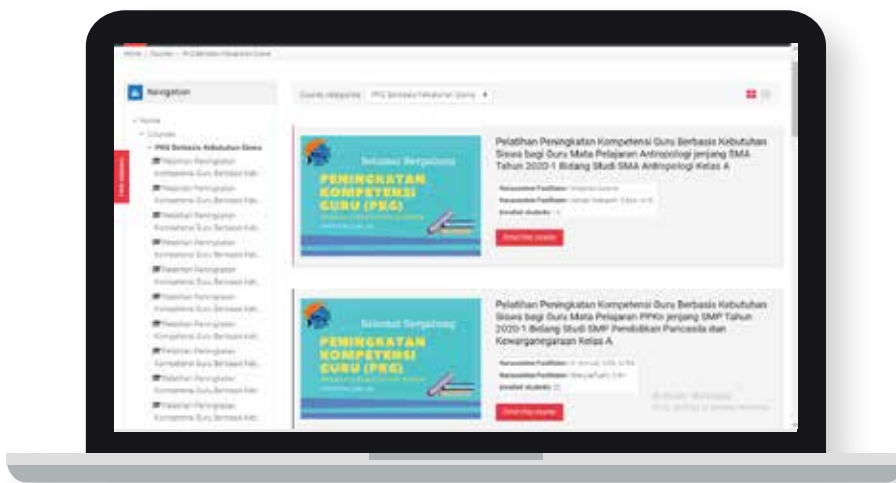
Home / Courses / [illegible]

Navigation

Home
Courses
PKG Berbasis Kebutuhan Siswa
Pelatihan Peningkatan Kompetensi Guru Berbasis Keb...
Pelatihan Peningkatan Kompetensi Guru Berbasis Keb...
Pelatihan Peningkatan Kompetensi Guru Berbasis Keb...
Pelatihan Peningkatan Kompetensi Guru Berbasis Keb...
Pelatihan Peningkatan Kompetensi Guru Berbasis Keb...
Pelatihan Peningkatan Kompetensi Guru Berbasis Keb...
Pelatihan Peningkatan Kompetensi Guru Berbasis Keb...
Pelatihan Peningkatan Kompetensi Guru Berbasis Keb...
Pelatihan Peningkatan Kompetensi Guru Berbasis Keb...
Pelatihan Peningkatan Kompetensi Guru Berbasis Keb...

Course categories: PKG Berbasis Kebutuhan Siswa

Selamat Bergabung
PENINGKATAN KOMPETENSI GURU (PKG)

Pelatihan Peningkatan Kompetensi Guru Berbasis Kebutuhan Siswa bagi Guru Mata Pelajaran Antropologi jenjang SMA Tahun 2020-1 Bidang Studi SMA Antropologi Kelas A

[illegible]
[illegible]
Enrolled students: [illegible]

Enrol me course

Selamat Bergabung
PENINGKATAN KOMPETENSI GURU (PKG)

Pelatihan Peningkatan Kompetensi Guru Berbasis Kebutuhan Siswa bagi Guru Mata Pelajaran PPKn jenjang SMP Tahun 2020-1 Bidang Studi SMP Pendidikan Pancasila dan Kewarganegaraan Kelas A

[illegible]
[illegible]
Enrolled students: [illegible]

Enrol me course

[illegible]